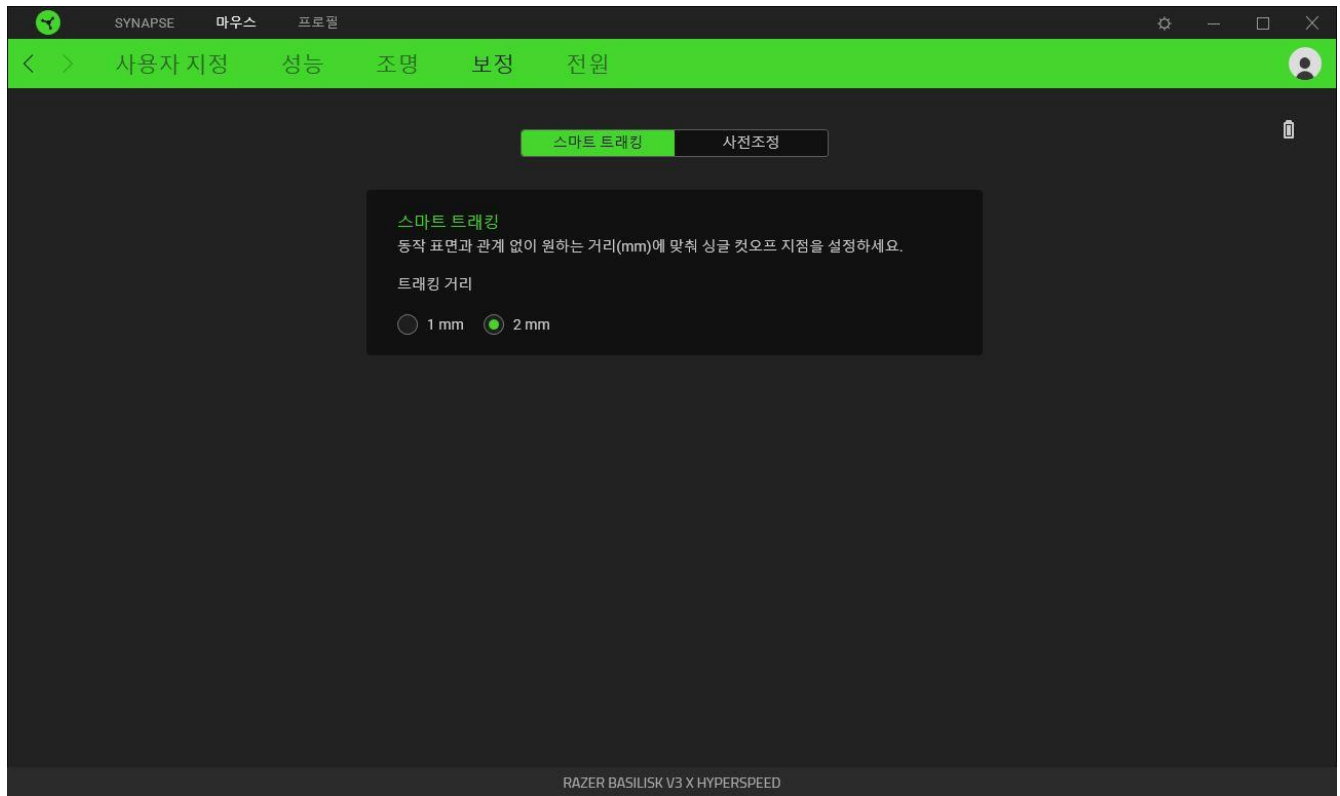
SYNAPSE 마우스 프로필

사용자 지정 성능 조명 보정 전원

스마트 트래킹 사전조정

스마트 트래킹
동작 표면과 관계 없이 원하는 거리(mm)에 맞춰 싱글 컷오프 지점을 설정하세요.

트래킹 거리

1 mm 2 mm

RAZER BASILISK V3 X HYPERSPEED